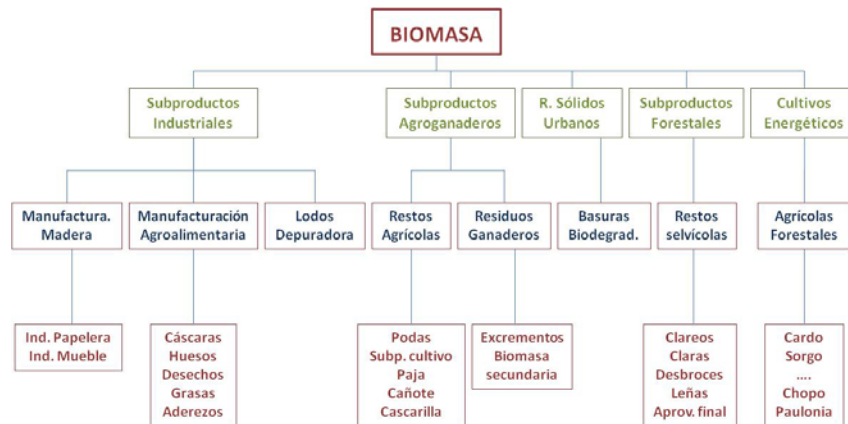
BIOMASA

Subproductos Industriales

Manufactura. Madera

Ind. Papelera
Ind. Mueble

Manufacturación Agroalimentaria

Cáscaras
Huesos
Desechos
Grasas
Aderezos

Lodos Depuradora

Subproductos Agroganaderos

Restos Agrícolas

Podas
Subp. cultivo
Paja
Cañote
Cascarilla

Residuos Ganaderos

Excrementos
Biomasa secundaria

R. Sólidos Urbanos

Basuras Biodegrad.

Subproductos Forestales

Restos selvícolas

Clareos
Claras
Desbroces
Leñas
Aprov. final

Cultivos Energéticos

Agrícolas Forestales

Cardo
Sorgo
....
Chopo
Paulonia